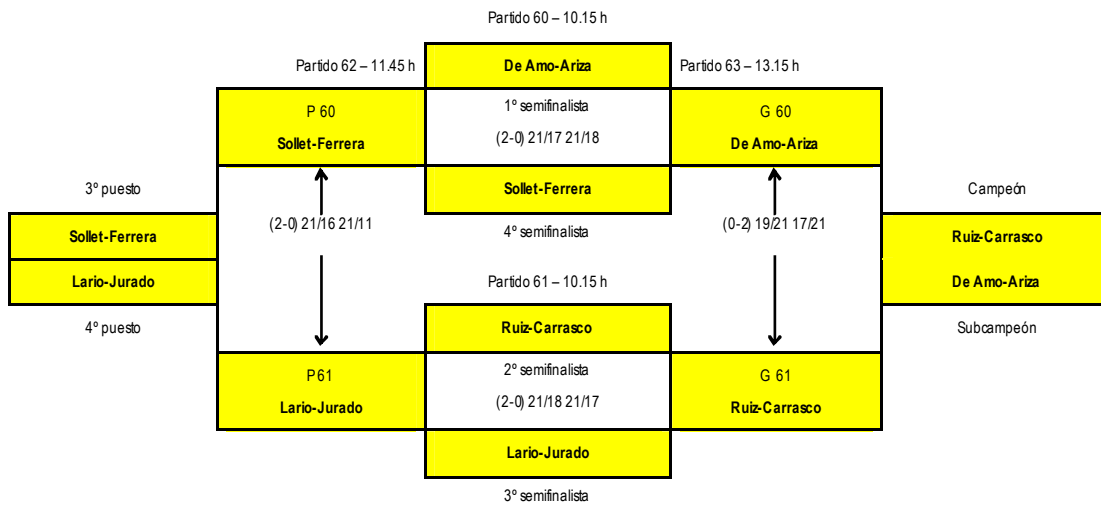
Partido 60 – 10.15 h

Partido 62 – 11.45 h

De Amo-Ariza

Partido 63 – 13.15 h

P 60

Sollet-Ferrera

1º semifinalista

(2-0) 21/17 21/18

G 60

De Amo-Ariza

3º puesto

Sollet-Ferrera

Campeón

Sollet-Ferrera

(2-0) 21/16 21/11

4º semifinalista

(0-2) 19/21 17/21

Ruiz-Carrasco

Lario-Jurado

Partido 61 – 10.15 h

De Amo-Ariza

4º puesto

Ruiz-Carrasco

Subcampeón

P61

Lario-Jurado

2º semifinalista

(2-0) 21/18 21/17

G 61

Ruiz-Carrasco

Lario-Jurado

3º semifinalista